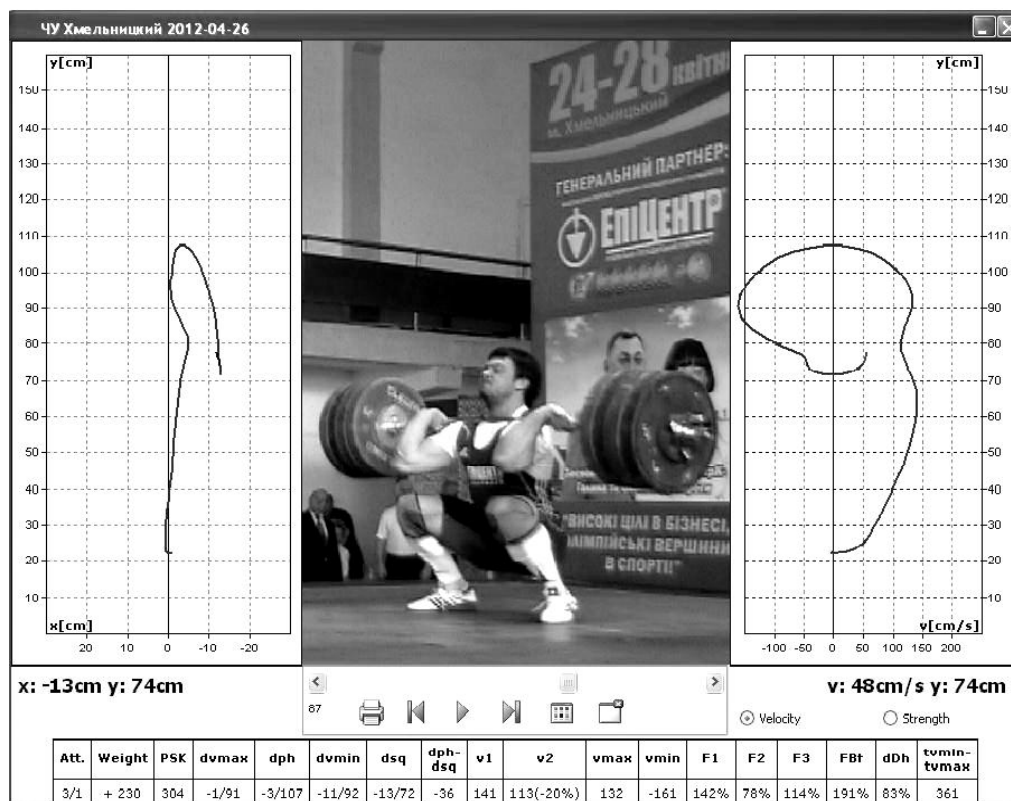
ЧУ Хмельницький 2012-04-26

y[cm]
150
140
130
120
110
100
90
80
70
60
50
40
30
20
10
x[cm]
20 10 0 -10 -20

24-28 квітня
м. Хмельницький
ГЕНЕРАЛЬНИЙ ПАРТНЕР:
ЕПІЦЕНТР
"ВИСОКІ ЦІЛІ В БІЗНЕСІ, ОЛІМПІЙСЬКІ ВЕРШИНИ В СПОРТІ!"

y[cm]
150
140
130
120
110
100
90
80
70
60
50
40
30
20
10
v[cm/s]
-100 -50 0 50 100 150 200

x: -13cm y: 74cm

87

v: 48cm/s y: 74cm

Velocity
Strength

| Att. | Weight | PSK | dvmax | dph | dvmin | dsq | dph-dsq | v1 | v2 | vmax | vmin | F1 | F2 | F3 | FBt | dDh | tvmin-tvmax |
|---|---|---|---|---|---|---|---|---|---|---|---|---|---|---|---|---|---|
| 3/1 | + 230 | 304 | -1/91 | -3/107 | -11/92 | -13/72 | -36 | 141 | 113(-20%) | 132 | -161 | 142% | 78% | 114% | 191% | 83% | 361 |